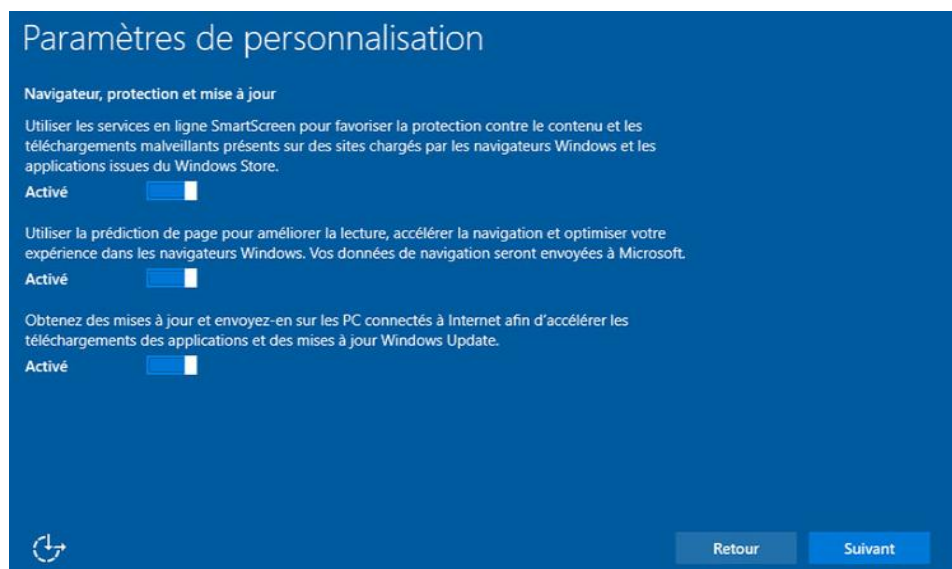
Paramètres de personnalisation

Navigateur, protection et mise à jour

Utiliser les services en ligne SmartScreen pour favoriser la protection contre le contenu et les téléchargements malveillants présents sur des sites chargés par les navigateurs Windows et les applications issues du Windows Store.

Activé

Utiliser la prédiction de page pour améliorer la lecture, accélérer la navigation et optimiser votre expérience dans les navigateurs Windows. Vos données de navigation seront envoyées à Microsoft.

Activé

Obtenez des mises à jour et envoyez-en sur les PC connectés à Internet afin d'accélérer les téléchargements des applications et des mises à jour Windows Update.

Activé

Retour

Suivant